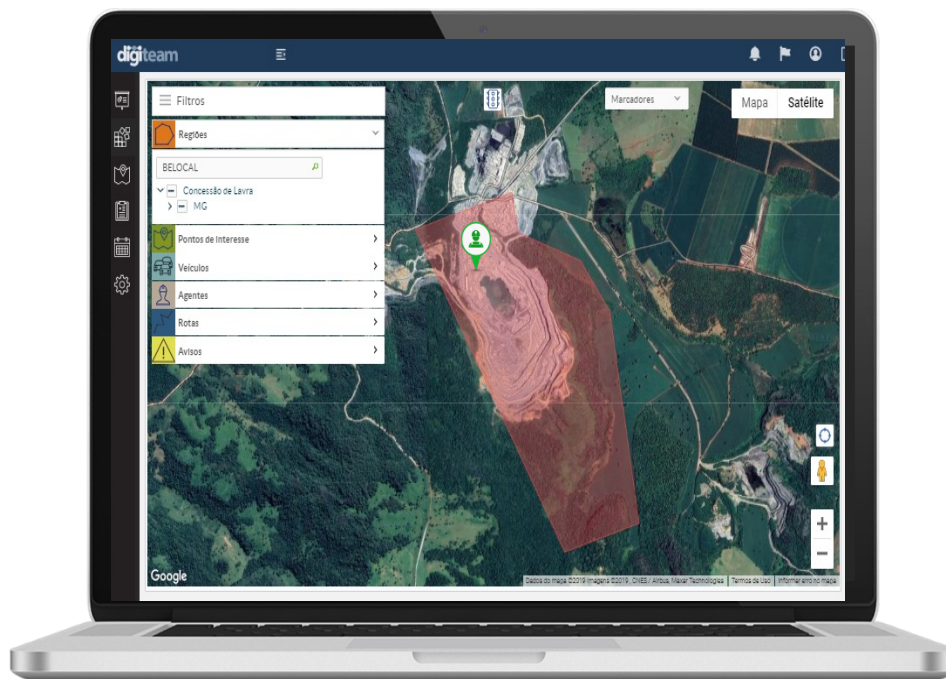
digiteam

Filtros

Regiões

BELOCAL

Concessão de Lavra

MG

Pontos de Interesse

Veículos

Agentes

Rotas

Avisos

Marcadores

Mapa

Satélite

Google

Dados do mapa ©2019 Imagens ©2019, CNES / Airbus, Maxar Technologies | Termos de Uso | Informar erro no mapa